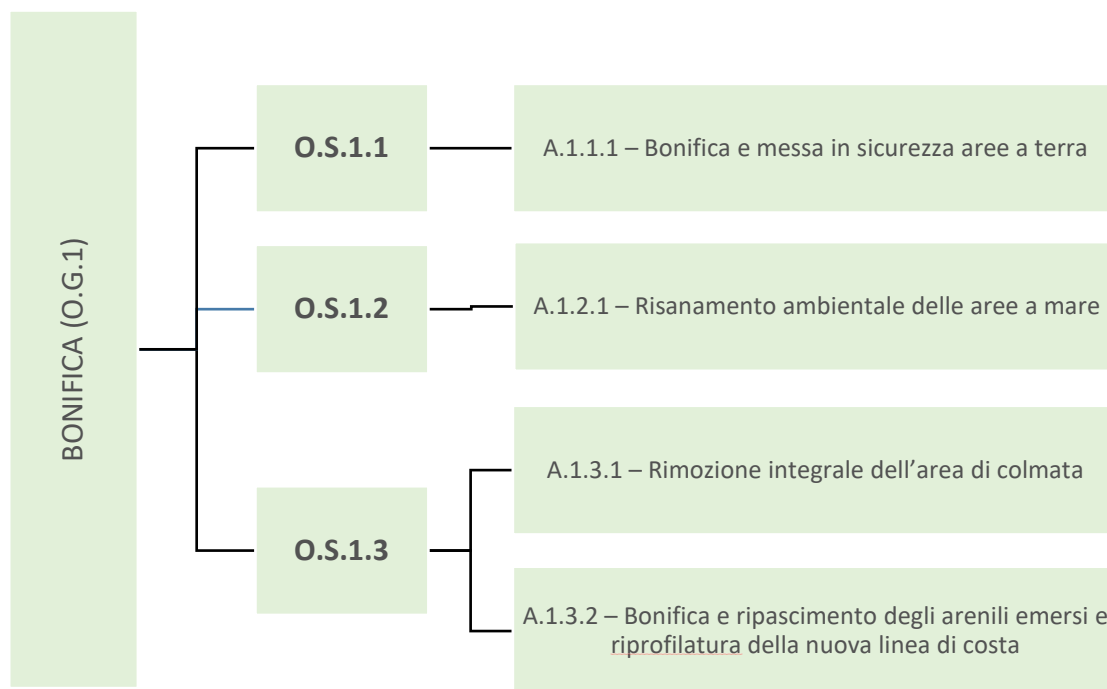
BONIFICA (O.G.1)

O.S.1.1

A.1.1.1 – Bonifica e messa in sicurezza aree a terra

O.S.1.2

A.1.2.1 – Risanamento ambientale delle aree a mare

O.S.1.3

A.1.3.1 – Rimozione integrale dell’area di colmata

A.1.3.2 – Bonifica e ripascimento degli arenili emersi e riprofilatura della nuova linea di costa